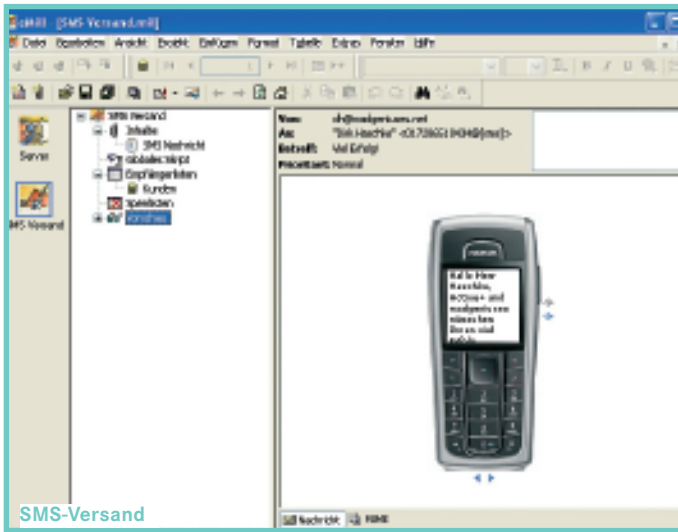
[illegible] - [SMS-Versand.mill]

Datei Bearbeiten Ansicht Einfügen Format Tabelle Extras Fenster Hilfe

Server

SMS-Versand

SMS-Versand
Inhalte
SMS Nachricht
globales Skript
Empfängerlisten
Kunden
Speichern
Versches

Von: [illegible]
An: "Dirk Haschke" <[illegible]>
Betreff: Viel Erfolg!
Priorität: Normal

NOKIA

Hallo Herr Haschke, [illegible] und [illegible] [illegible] Ihnen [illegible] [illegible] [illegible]

Nachricht MIME

SMS-Versand